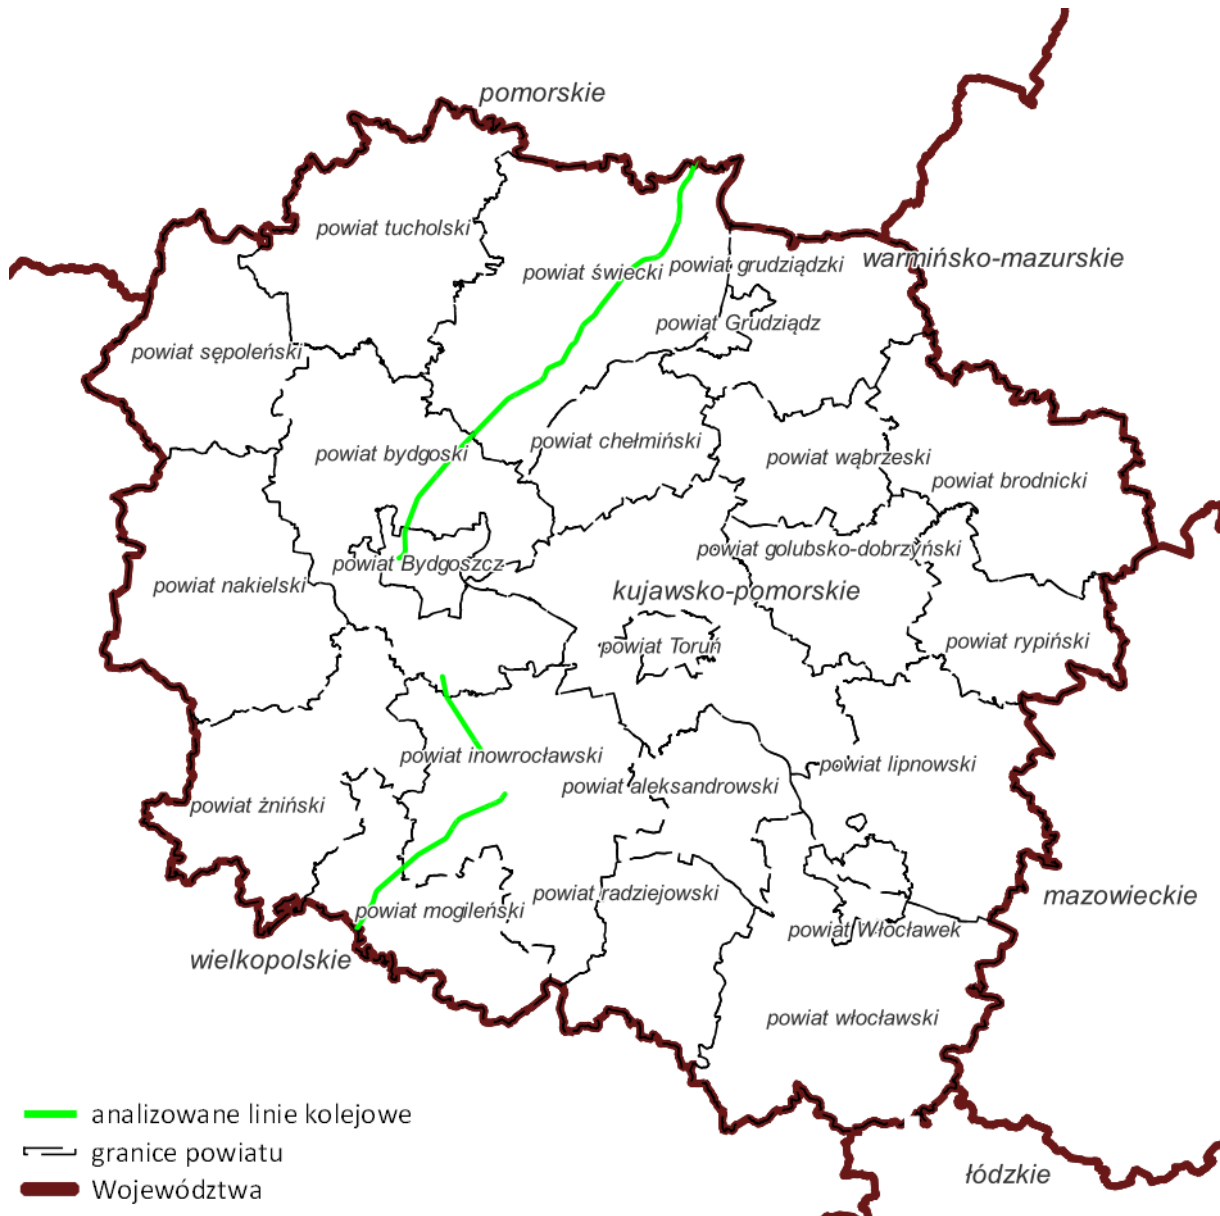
pomorskie

powiat tucholski

powiat świecki

powiat grudziądzki

warmińsko-mazurskie

powiat Grudziądz

powiat sępoleński

powiat bydgoski

powiat chełmiński

powiat wąbrzeski

powiat brodnicki

powiat golubsko-dobrzyński

powiat Bydgoszcz

powiat nakielski

kujawsko-pomorskie

powiat Toruń

powiat rypiński

powiat inowrocławski

powiat lipnowski

powiat aleksandrowski

powiat żniński

mazowieckie

powiat radziejowski

powiat mogileński

powiat Włocławek

wielkopolskie

powiat włocławski

analizowane linie kolejowe
granice powiatu
Województwa

łódzkie